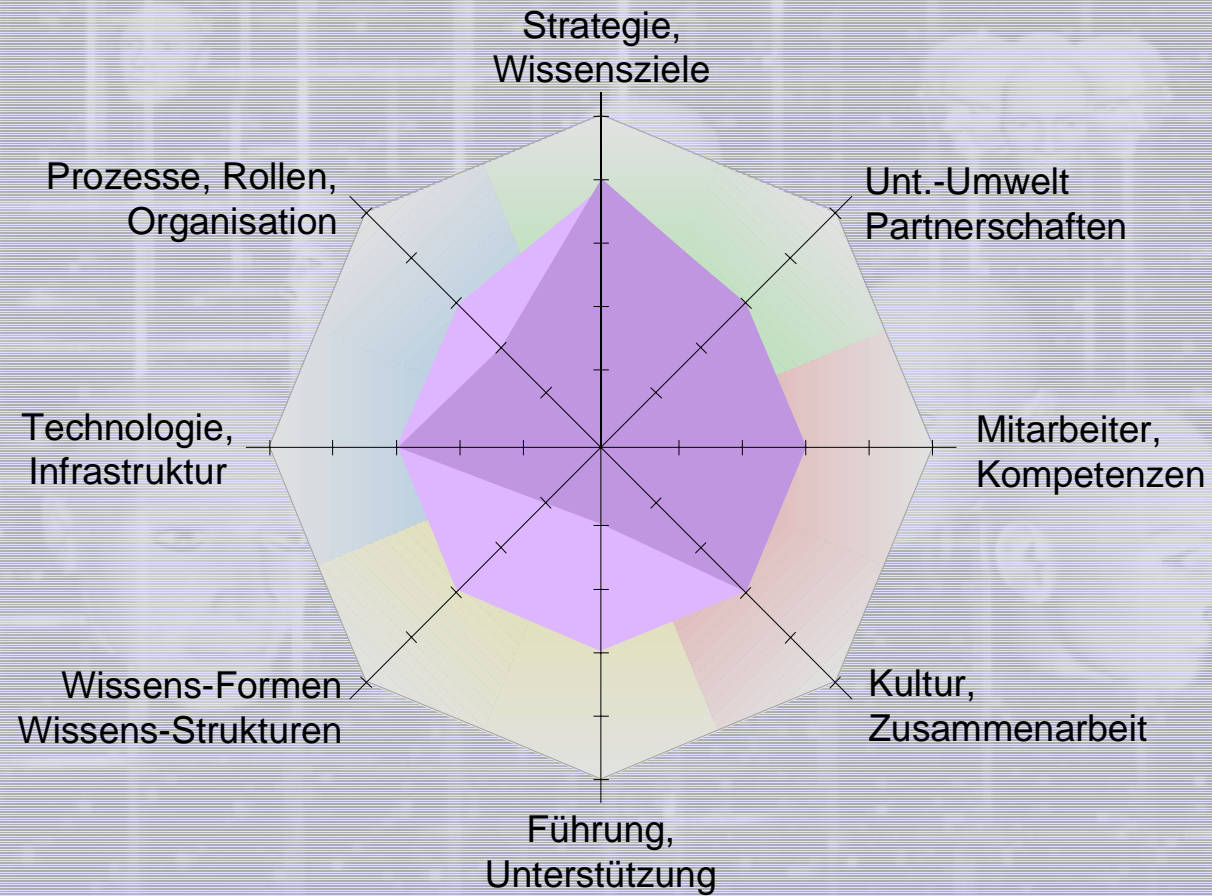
Strategie, Wissensziele

Prozesse, Rollen, Organisation

Unt.-Umwelt Partnerschaften

Technologie, Infrastruktur

Mitarbeiter, Kompetenzen

Wissens-Formen Wissens-Strukturen

Kultur, Zusammenarbeit

Führung, Unterstützung